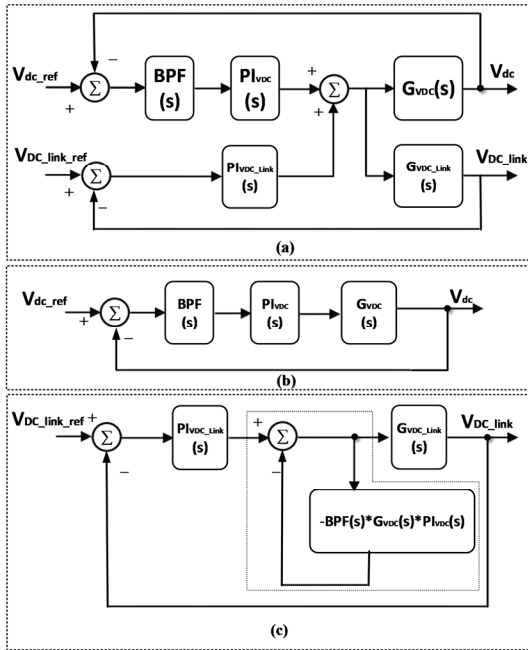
$V_{dc\_ref}$ + – $\Sigma$ BPF (s) $PI_{VDC}$ (s) + + $\Sigma$ $G_{VDC}$(s) $V_{dc}$

$V_{DC\_link\_ref}$ + – $\Sigma$ $PI_{VDC\_Link}$ (s) $G_{VDC\_Link}$ (s) $V_{DC\_link}$

(a)

$V_{dc\_ref}$ + $\Sigma$ BPF (s) $PI_{VDC}$ (s) $G_{VDC}$ (s) $V_{dc}$

(b)

$V_{DC\_link\_ref}$ + – $\Sigma$ $PI_{VDC\_Link}$ (s) + – $\Sigma$ $G_{VDC\_Link}$ (s) $V_{DC\_link}$

-BPF(s)*$G_{VDC}$(s)*$PI_{VDC}$(s)

(c)